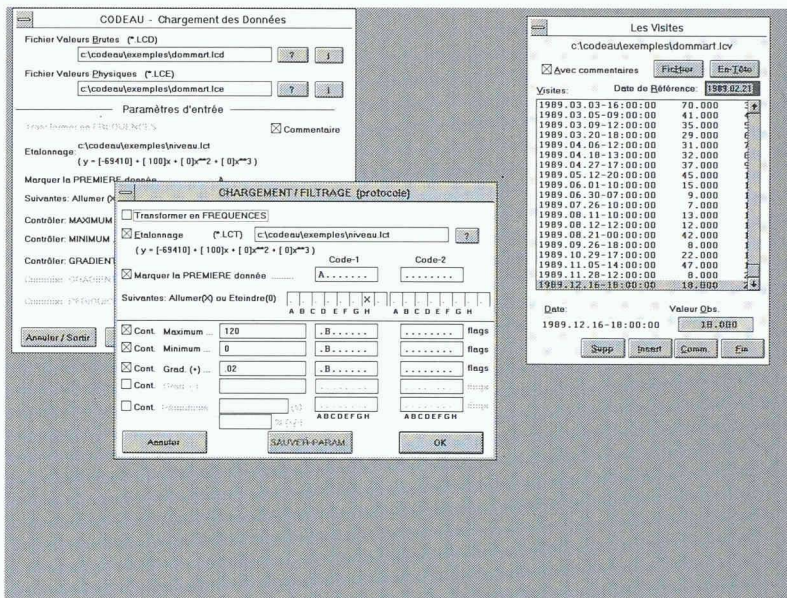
CODEAU - Chargement des Données

Fichier Valeurs Brutes (*.LCD)
c:\codeau\exemples\dommart.lcd
?
i

Fichier Valeurs Physiques (*.LCE)
c:\codeau\exemples\dommart.lce
?
i

Paramètres d'entrée

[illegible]
☒ Commentaire

Etalonnage: c:\codeau\exemples\niveau.lct
( y = [-69410] + [ 100]x + [ 0]x**2 + [ 0]x**3 )

Marquer la PREMIERE donnée

Suivantes: Allumer (X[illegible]

Contrôler: MAXIMUM

Contrôler: MINIMUM

Contrôler: GRADIENT

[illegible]

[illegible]

Annuler / Sortir

CHARGEMENT / FILTRAGE (protocole)

☐ Transformer en FREQUENCES

☒ Etalonnage (*.LCT) c:\codeau\exemples\niveau.lct ?
( y = [-69410] + [ 100]x + [ 0]x**2 + [ 0]x**3 )

☒ Marquer la PREMIERE donnée
Code-1 Code-2
A....... ........

Suivantes: Allumer(X) ou Eteindre(0)
A B C D E F G H A B C D E F G H

☒ Cont. Maximum ... 120 .B...... ........ flags
☒ Cont. Minimum ... 0 .B...... ........ flags
☒ Cont. Grad. (+) ... .02 .B...... ........ flags
☐ Cont. Grad. (-) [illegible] flags
☐ Cont. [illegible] flags
ABCDEFGH ABCDEFGH

Annuler
SAUVER PARAM
OK

Les Visites

c:\codeau\exemples\dommart.lcv

☒ Avec commentaires
Fichier
En-Tête

Visites:
Date de Référence: 1989.02.21

| | |
|---|---|
| 1989.03.03-16:00:00 | 70.000 |
| 1989.03.05-09:00:00 | 41.000 |
| 1989.03.09-12:00:00 | 35.000 |
| 1989.03.20-18:00:00 | 29.000 |
| 1989.04.06-12:00:00 | 31.000 |
| 1989.04.18-13:00:00 | 32.000 |
| 1989.04.27-17:00:00 | 37.000 |
| 1989.05.12-20:00:00 | 45.000 |
| 1989.06.01-10:00:00 | 15.000 |
| 1989.06.30-07:00:00 | 9.000 |
| 1989.07.26-10:00:00 | 7.000 |
| 1989.08.11-10:00:00 | 13.000 |
| 1989.08.12-12:00:00 | 12.000 |
| 1989.08.21-00:00:00 | 42.000 |
| 1989.09.26-18:00:00 | 8.000 |
| 1989.10.29-17:00:00 | 22.000 |
| 1989.11.05-14:00:00 | 47.000 |
| 1989.11.28-12:00:00 | 8.000 |
| 1989.12.16-18:00:00 | 18.000 |

Date:
Valeur Obs.
1989.12.16-18:00:00
18.000

Supp
Insert
Comm.
Fin